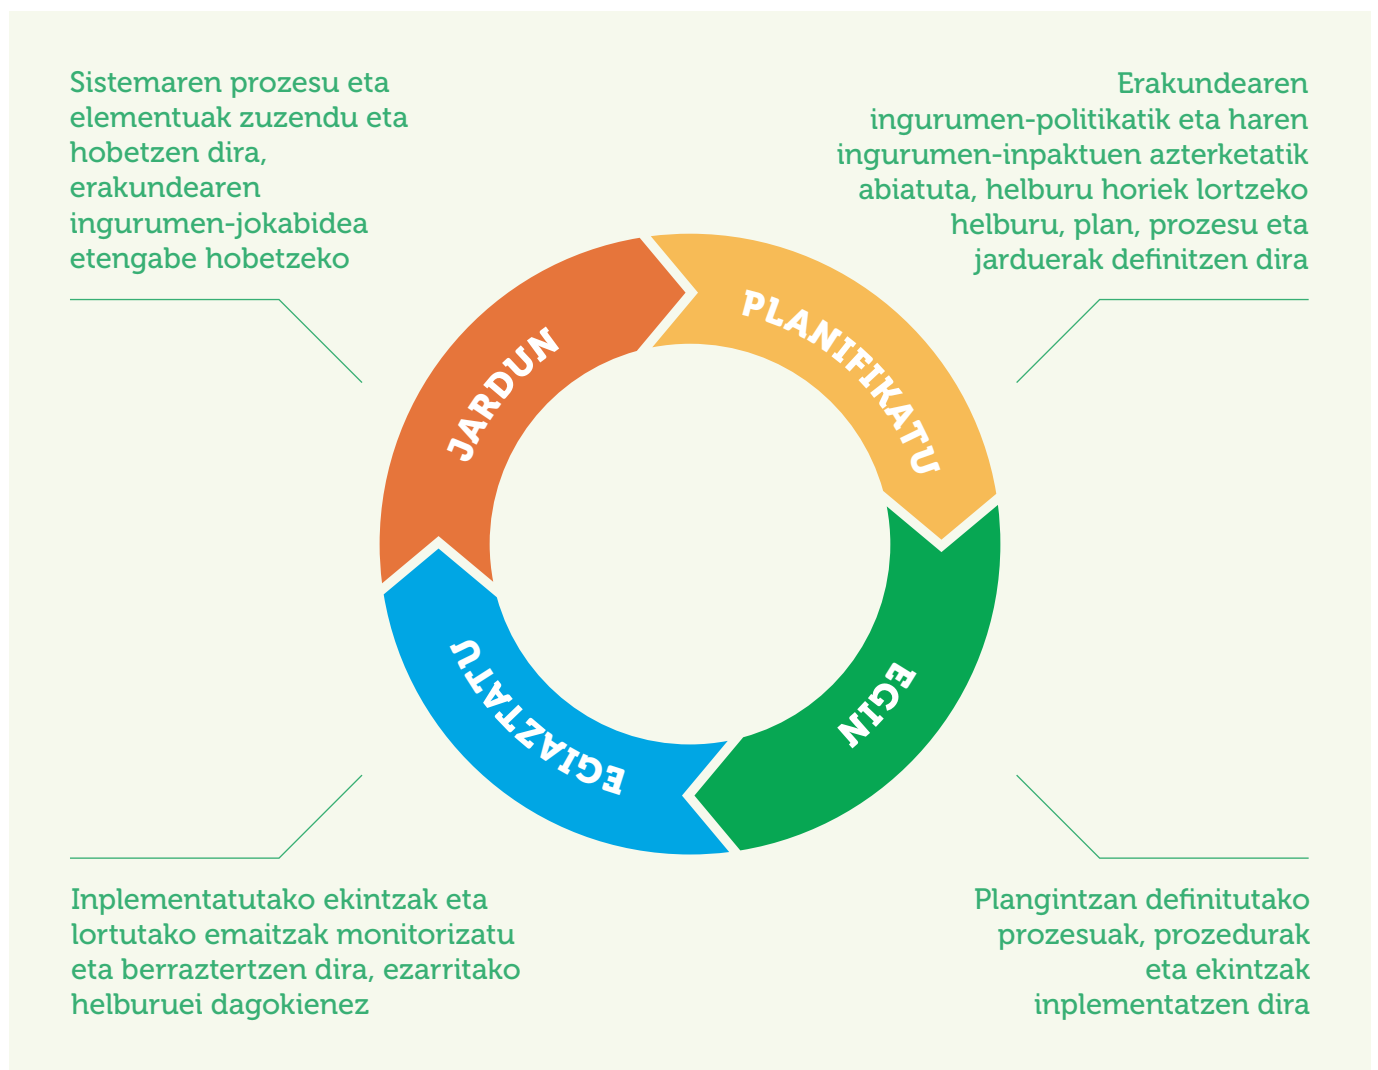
Sistemaren prozesu eta elementuak zuzendu eta hobetzen dira, erakundearen ingurumen-jokabidea etengabe hobetzeko

Erakundearen ingurumen-politikatik eta haren ingurumen-inpaktuen azterketatik abiatuta, helburu horiek lortzeko helburu, plan, prozesu eta jarduerak definitzen dira

JARDUN

PLANIFIKATU

EGIAZTATU

EGIN

Inplementatutako ekintzak eta lortutako emaitzak monitorizatu eta berraztertzen dira, ezarritako helburuei dagokienez

Plangintzan definitutako prozesuak, prozedurak eta ekintzak inplementatzen dira